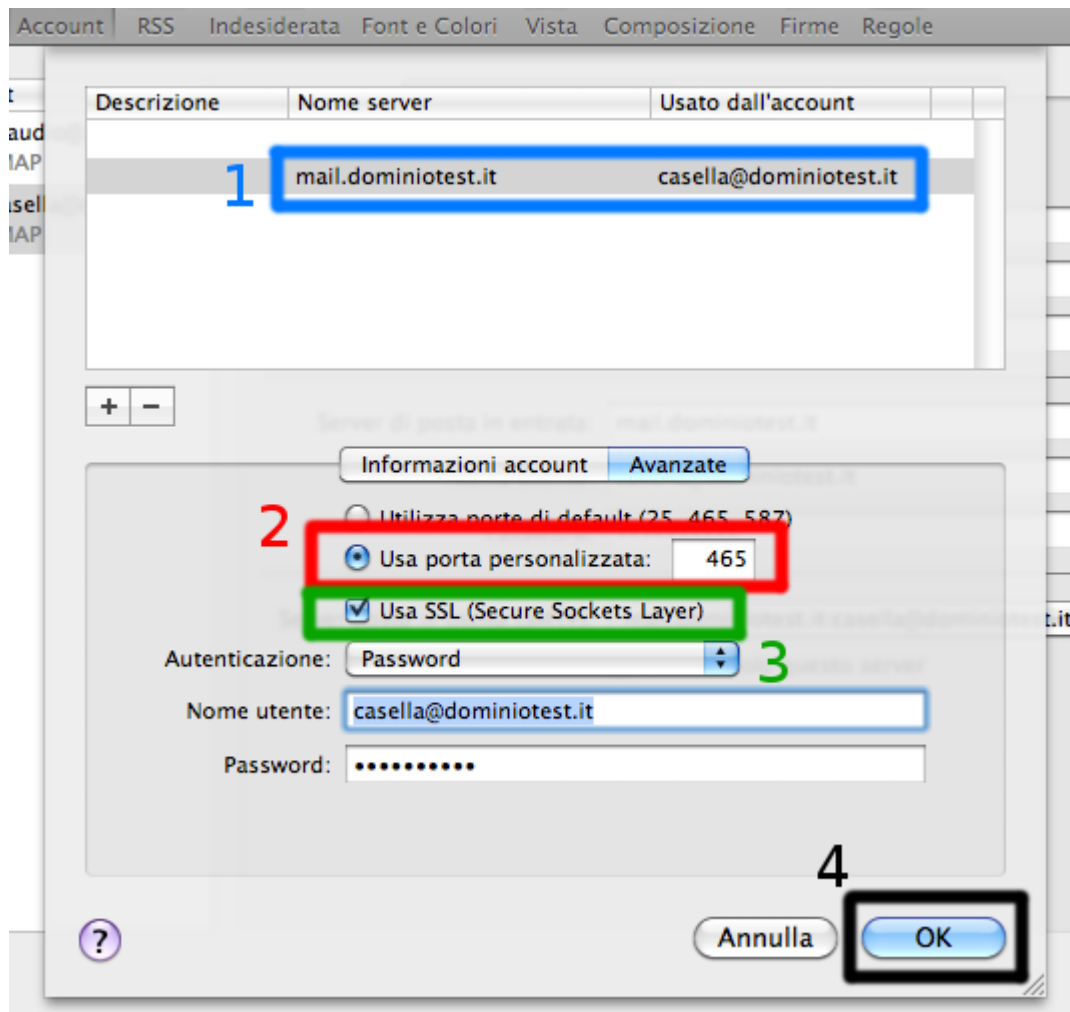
Account RSS Indesiderata Font e Colori Vista Composizione Firme Regole

| Descrizione | Nome server | Usato dall'account |
|---|---|---|
| | mail.dominiotest.it | casella@dominiotest.it |

1

+ −

Informazioni account Avanzate

Utilizza porte di default (25, 465, 587)

2

Usa porta personalizzata: 465

Usa SSL (Secure Sockets Layer)

3

Autenticazione: Password

Nome utente: casella@dominiotest.it

Password: ••••••••••

4

?

Annulla

OK